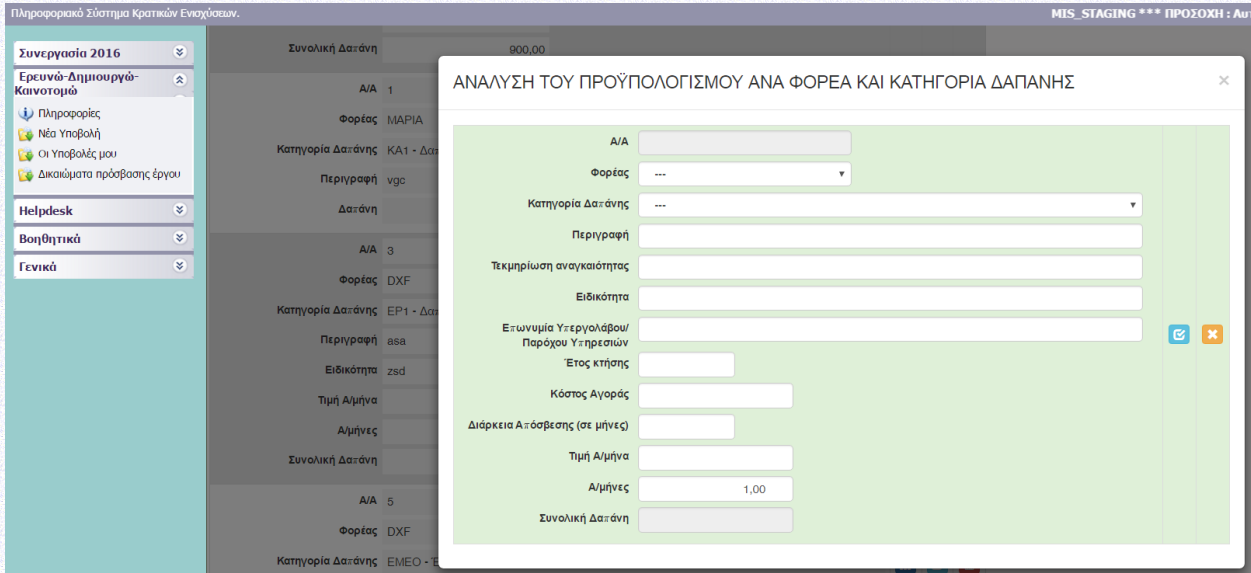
Πληροφοριακό Σύστημα Κρατικών Ενισχύσεων.

MIS_STAGING *** ΠΡΟΣΟΧΗ : Αυ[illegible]

Συνεργασία 2016

Ερευνώ-Δημιουργώ-Καινοτομώ

Πληροφορίες

Νέα Υποβολή

Οι Υποβολές μου

Δικαιώματα πρόσβασης έργου

Helpdesk

Βοηθητικά

Γενικά

Συνολική Δαπάνη 900,00

Α/Α 1

Φορέας ΜΑΡΙΑ

Κατηγορία Δαπάνης ΚΑ1 - Δα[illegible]

Περιγραφή vgc

Δαπάνη

Α/Α 3

Φορέας DXF

Κατηγορία Δαπάνης ΕΡ1 - Δα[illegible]

Περιγραφή asa

Ειδικότητα zsd

Τιμή Α/μήνα

Α/μήνες

Συνολική Δαπάνη

Α/Α 5

Φορέας DXF

Κατηγορία Δαπάνης ΕΜΕΟ - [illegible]

ΑΝΑΛΥΣΗ ΤΟΥ ΠΡΟΫΠΟΛΟΓΙΣΜΟΥ ΑΝΑ ΦΟΡΕΑ ΚΑΙ ΚΑΤΗΓΟΡΙΑ ΔΑΠΑΝΗΣ

×

Α/Α

Φορέας ---

Κατηγορία Δαπάνης ---

Περιγραφή

Τεκμηρίωση αναγκαιότητας

Ειδικότητα

Επωνυμία Υπεργολάβου/ Παρόχου Υπηρεσιών

Έτος κτήσης

Κόστος Αγοράς

Διάρκεια Απόσβεσης (σε μήνες)

Τιμή Α/μήνα

Α/μήνες 1,00

Συνολική Δαπάνη